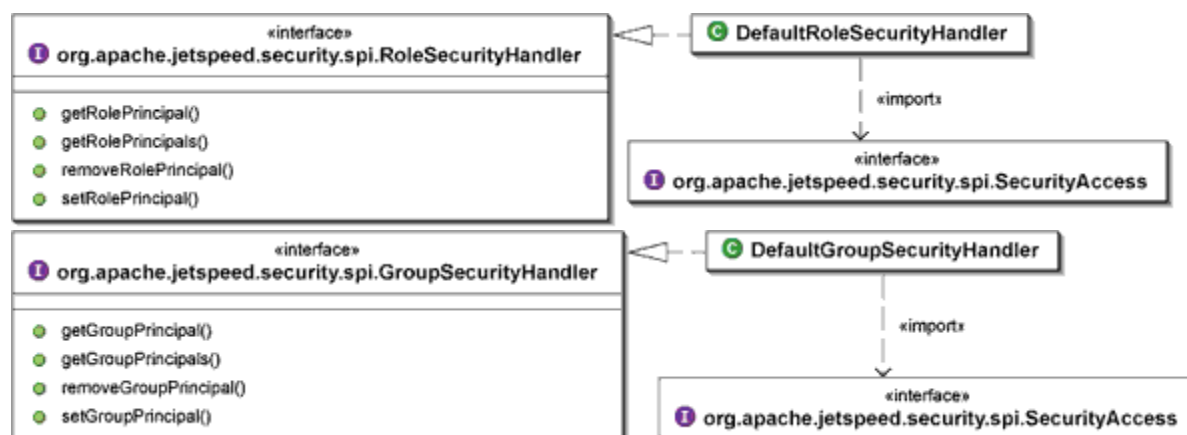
«interface»
I org.apache.jetspeed.security.spi.RoleSecurityHandler

getRolePrincipal()
getRolePrincipals()
removeRolePrincipal()
setRolePrincipal()

C DefaultRoleSecurityHandler

«import»

«interface»
I org.apache.jetspeed.security.spi.SecurityAccess

«interface»
I org.apache.jetspeed.security.spi.GroupSecurityHandler

getGroupPrincipal()
getGroupPrincipals()
removeGroupPrincipal()
setGroupPrincipal()

C DefaultGroupSecurityHandler

«import»

«interface»
I org.apache.jetspeed.security.spi.SecurityAccess